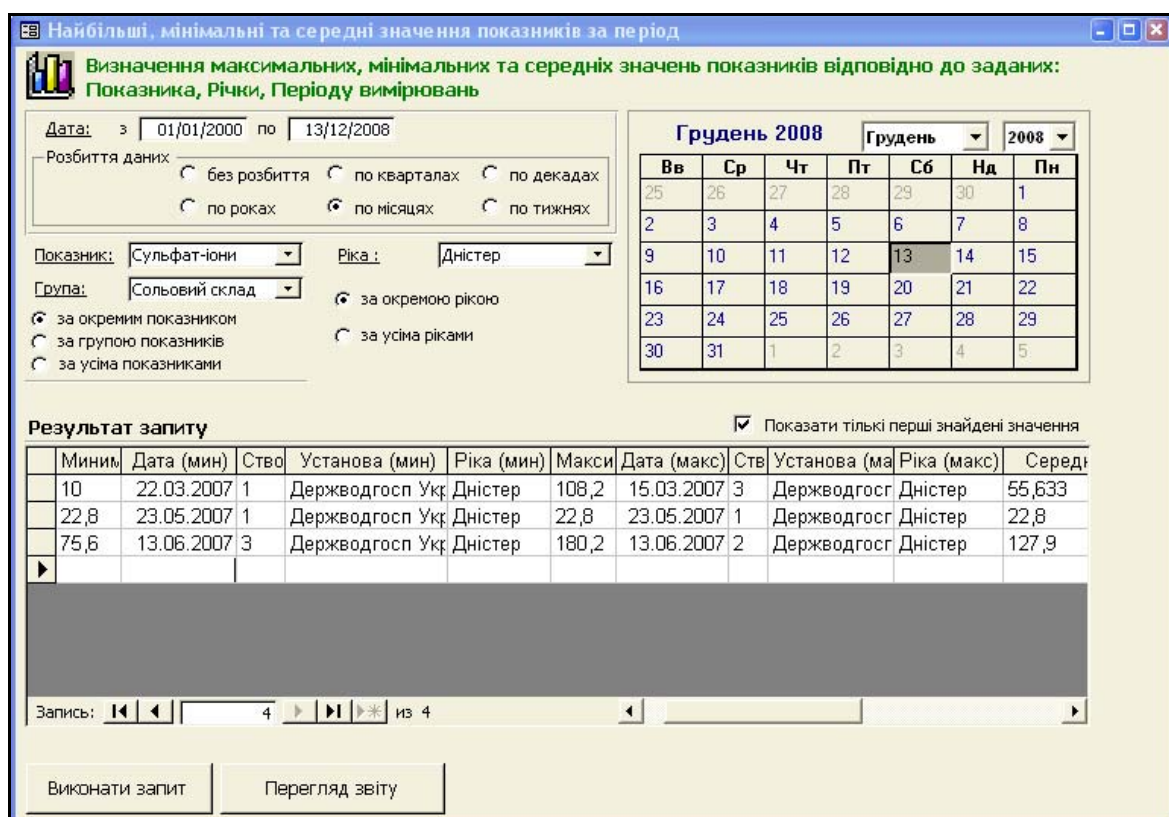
Найбільші, мінімальні та середні значення показників за період

Визначення максимальних, мінімальних та середніх значень показників відповідно до заданих: Показника, Річки, Періоду вимірювань

Дата: з 01/01/2000 по 13/12/2008

Розбиття даних
без розбиття
по кварталах
по декадах
по роках
по місяцях
по тижнях

Показник: Сульфат-іони
Ріка : Дністер
Група: Сольовий склад
за окремою рікою
за окремим показником
за групою показників
за усіма ріками
за усіма показниками

Грудень 2008 Грудень 2008

| Вв | Ср | Чт | Пт | Сб | Нд | Пн |
|---|---|---|---|---|---|---|
| 25 | 26 | 27 | 28 | 29 | 30 | 1 |
| 2 | 3 | 4 | 5 | 6 | 7 | 8 |
| 9 | 10 | 11 | 12 | 13 | 14 | 15 |
| 16 | 17 | 18 | 19 | 20 | 21 | 22 |
| 23 | 24 | 25 | 26 | 27 | 28 | 29 |
| 30 | 31 | 1 | 2 | 3 | 4 | 5 |

Результат запиту

Показати тільки перші знайдені значення

| Миним | Дата (мин) | Ство | Установа (мин) | Ріка (мин) | Макси | Дата (макс) | Ств | Установа (ма | Ріка (макс) | Середі |
|---|---|---|---|---|---|---|---|---|---|---|
| 10 | 22.03.2007 | 1 | Держводгосп Укр | Дністер | 108,2 | 15.03.2007 | 3 | Держводгосг | Дністер | 55,633 |
| 22,8 | 23.05.2007 | 1 | Держводгосп Укр | Дністер | 22,8 | 23.05.2007 | 1 | Держводгосг | Дністер | 22,8 |
| 75,6 | 13.06.2007 | 3 | Держводгосп Укр | Дністер | 180,2 | 13.06.2007 | 2 | Держводгосг | Дністер | 127,9 |

Запись: 4 из 4

Виконати запит
Перегляд звіту